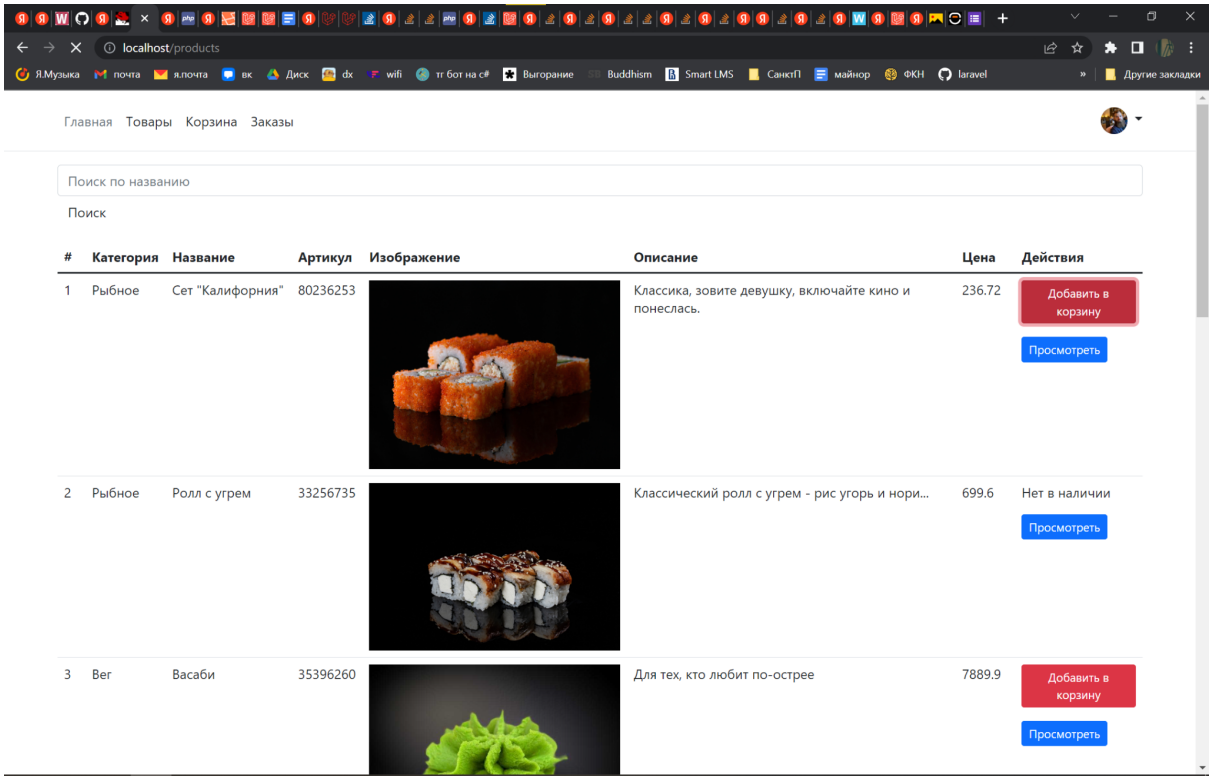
localhost/products

Я.Музыка почта я.почта вк Диск dx wifi тг бот на c# Выгорание Buddhism Smart LMS СанктП майнор ФКН laravel » Другие закладки

Главная Товары Корзина Заказы

Поиск по названию

Поиск

| # | Категория | Название | Артикул | Изображение | Описание | Цена | Действия |
|---|---|---|---|---|---|---|---|
| 1 | Рыбное | Сет "Калифорния" | 80236253 | | Классика, зовите девушку, включайте кино и понеслась. | 236.72 | Добавить в корзину Просмотреть |
| 2 | Рыбное | Ролл с угрем | 33256735 | | Классический ролл с угрем - рис угорь и нори... | 699.6 | Нет в наличии Просмотреть |
| 3 | Вег | Васаби | 35396260 | | Для тех, кто любит по-острее | 7889.9 | Добавить в корзину Просмотреть |